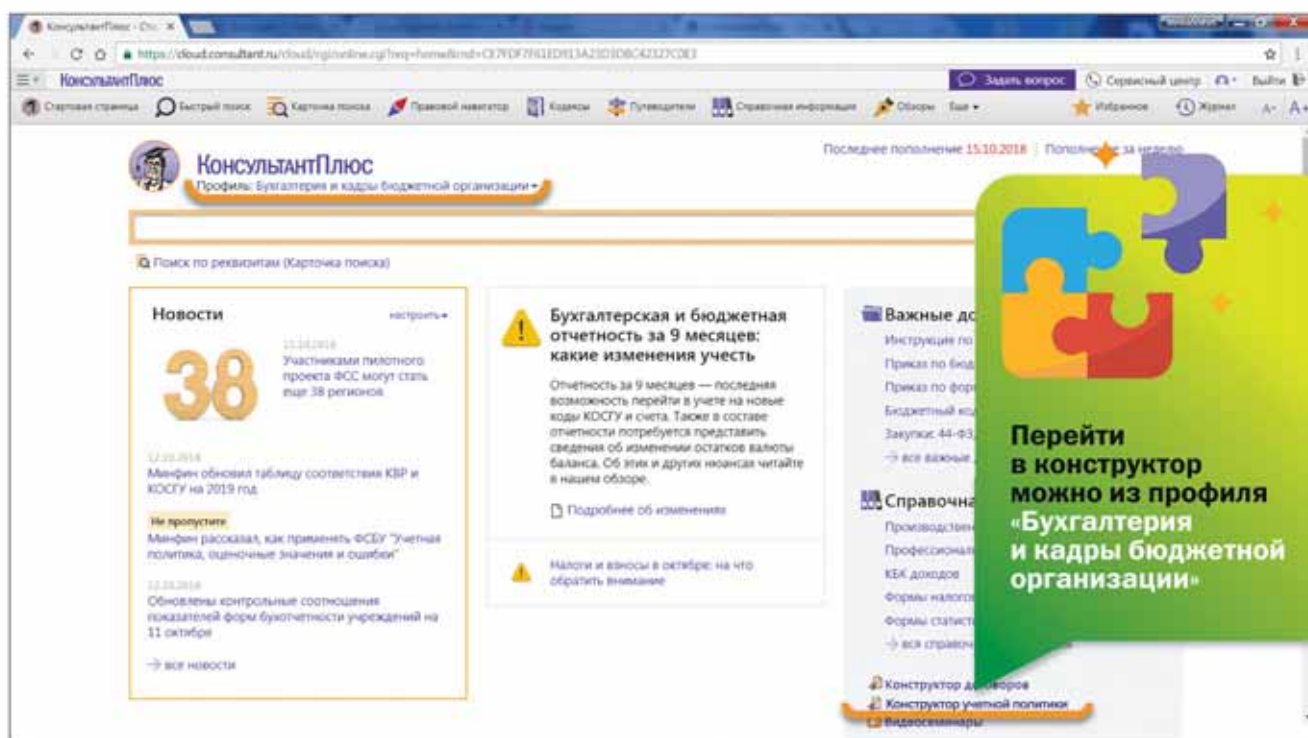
КонсультантПлюс - Онл ×

https://cloud.consultant.ru/cloud/cgi/online.cgi?req=home&rnd=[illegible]

КонсультантПлюс

Задать вопрос | Сервисный центр | Выйти

Стартовая страница | Быстрый поиск | Карточка поиска | Правовой навигатор | Кодексы | Путеводители | Справочная информация | Обзоры | Еще | Избранное | Журнал | A- A+

КонсультантПлюс

Профиль: Бухгалтерия и кадры бюджетной организации

Последнее пополнение 15.10.2018 | Пополнение за неделю

Поиск по реквизитам (Карточка поиска)

Новости настроить

38

12.10.2018
Участниками пилотного проекта ФСС могут стать еще 38 регионов

12.10.2018
Минфин обновил таблицу соответствия КВР и КОСГУ на 2019 год

Не пропустите
Минфин рассказал, как применять ФСБУ "Учетная политика, оценочные значения и ошибки"

12.10.2018
Обновлены контрольные соотношения показателей форм бухотчетности учреждений на 11 октября

все новости

Бухгалтерская и бюджетная отчетность за 9 месяцев: какие изменения учесть

Отчетность за 9 месяцев — последняя возможность перейти в учете на новые коды КОСГУ и счета. Также в составе отчетности потребуется представить сведения об изменении остатков валюты баланса. Об этих и других нюансах читайте в нашем обзоре.

Подробнее об изменениях

Налоги и взносы в октябре: на что обратить внимание

Важные до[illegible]
Инструкция по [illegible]
Приказ по бюд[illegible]
Приказ по фор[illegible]
Бюджетный ко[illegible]
Закупки: 44-ФЗ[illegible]
все важные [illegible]

Справочна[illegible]
Производствен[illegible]
Профессиона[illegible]
КБК доходов
Формы налого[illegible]
Формы статист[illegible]
все справоч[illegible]

Конструктор договоров
Конструктор учетной политики
Видеосеминары

Перейти в конструктор можно из профиля «Бухгалтерия и кадры бюджетной организации»